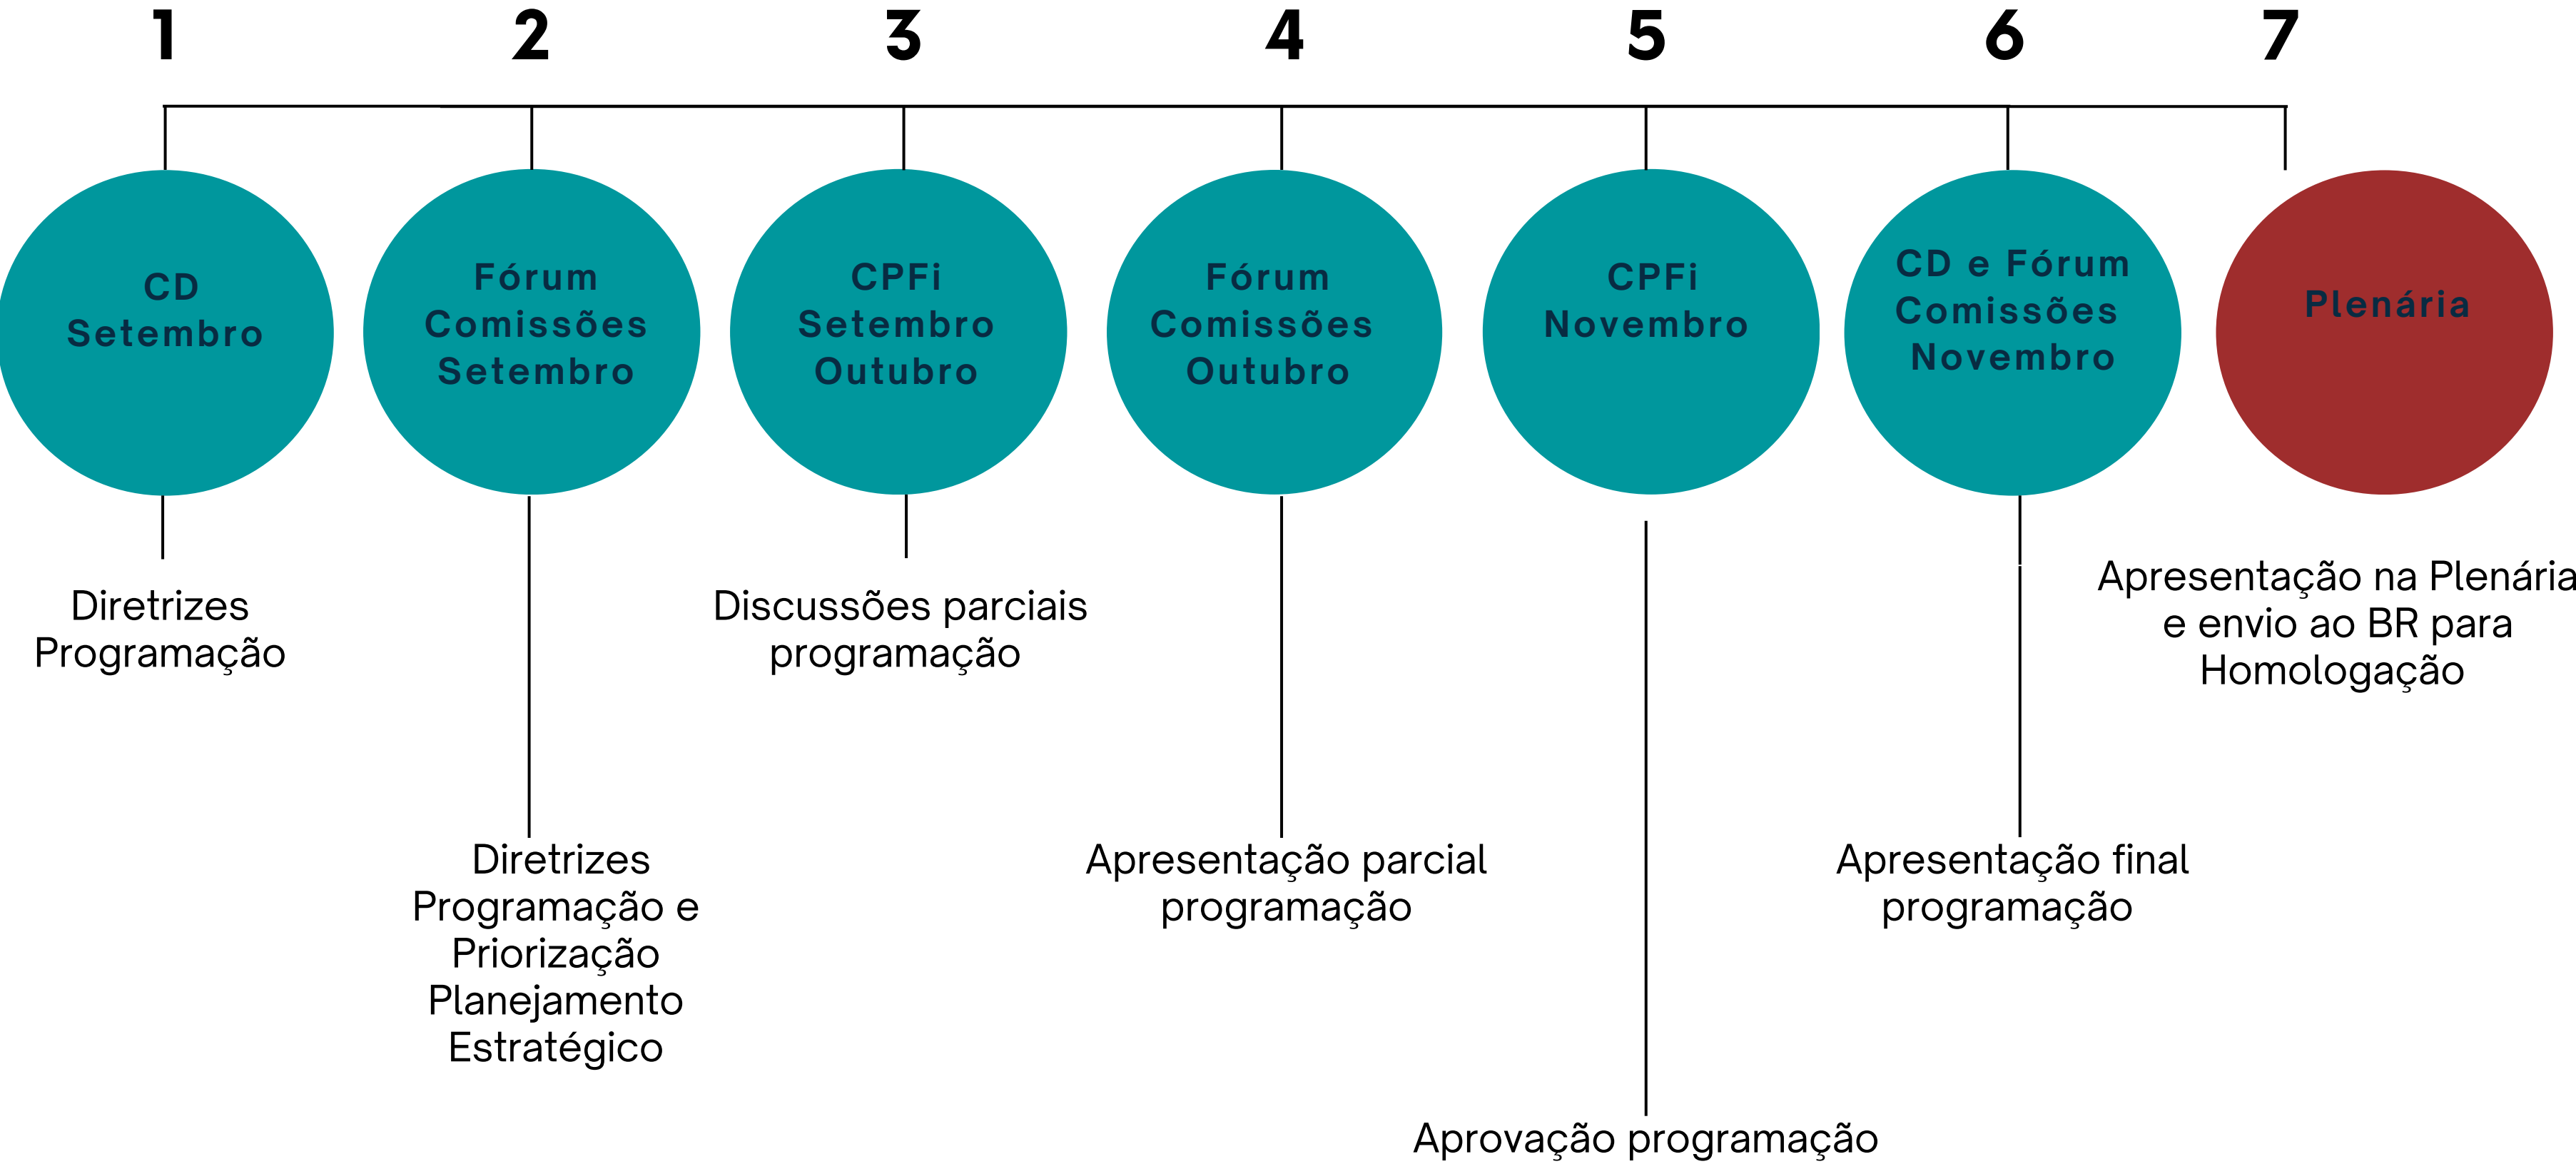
1

CD
Setembro

Diretrizes Programação

2

Fórum Comissões Setembro

Diretrizes Programação e Priorização Planejamento Estratégico

3

CPFi Setembro Outubro

Discussões parciais programação

4

Fórum Comissões Outubro

Apresentação parcial programação

5

CPFi Novembro

Aprovação programação

6

CD e Fórum Comissões Novembro

Apresentação final programação

7

Plenária

Apresentação na Plenária e envio ao BR para Homologação